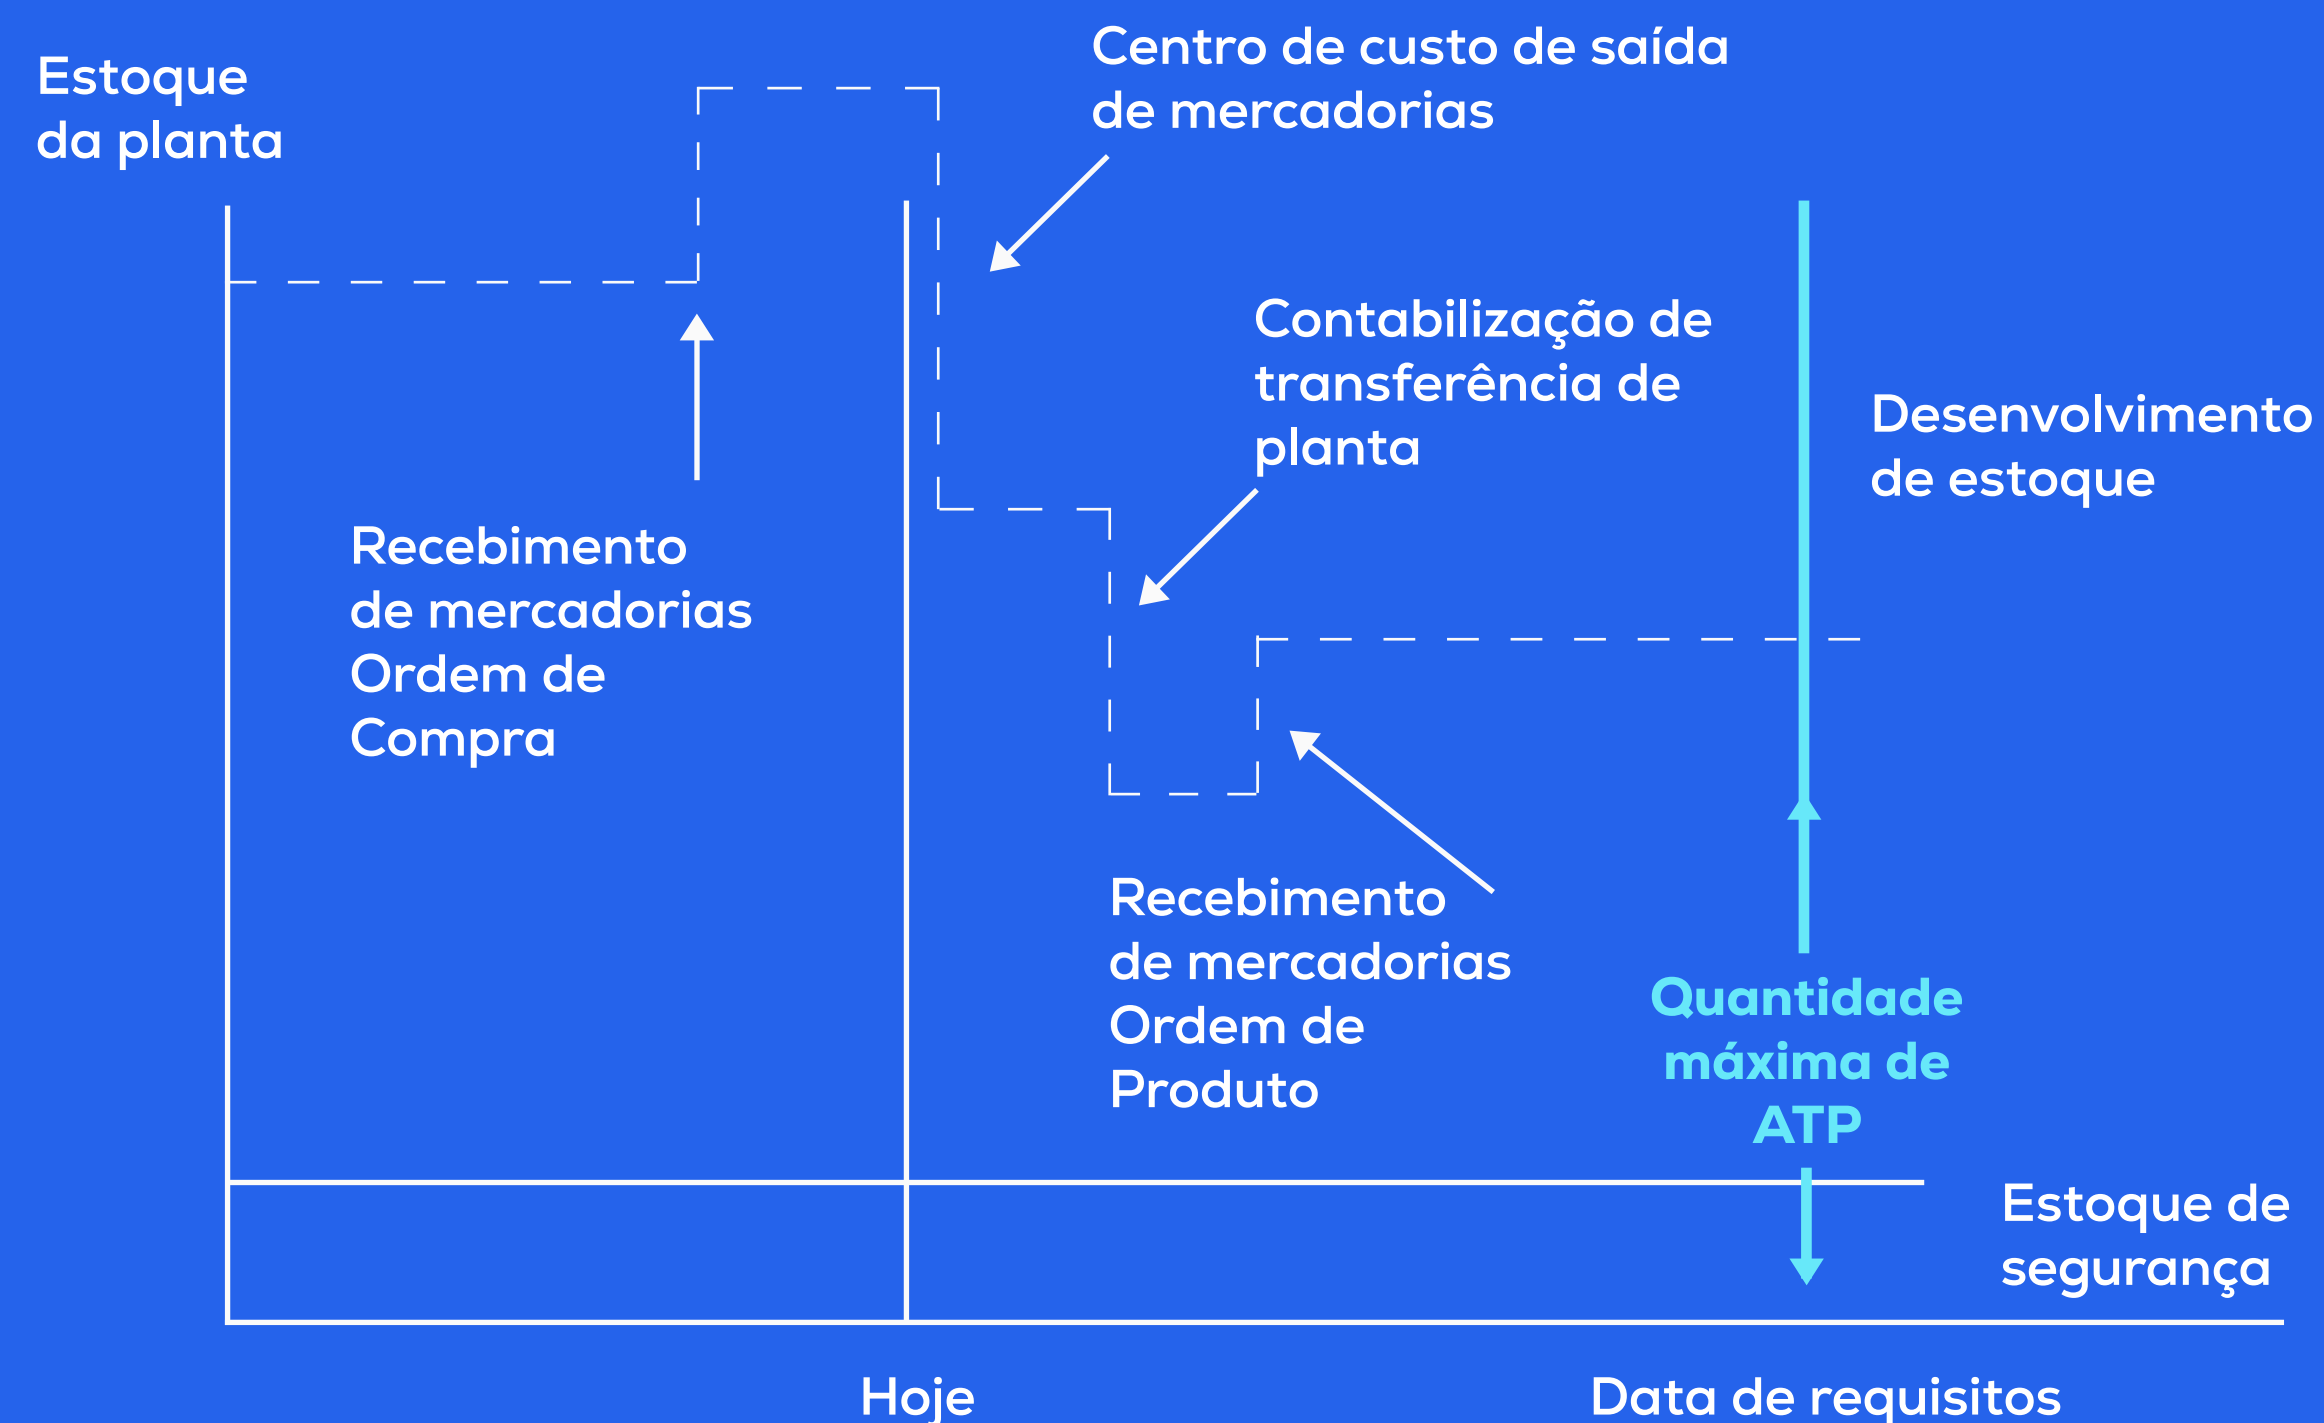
Estoque da planta

Centro de custo de saída de mercadorias

Contabilização de transferência de planta

Desenvolvimento de estoque

Recebimento de mercadorias Ordem de Compra

Recebimento de mercadorias Ordem de Produto

Quantidade máxima de ATP

Estoque de segurança

Hoje

Data de requisitos